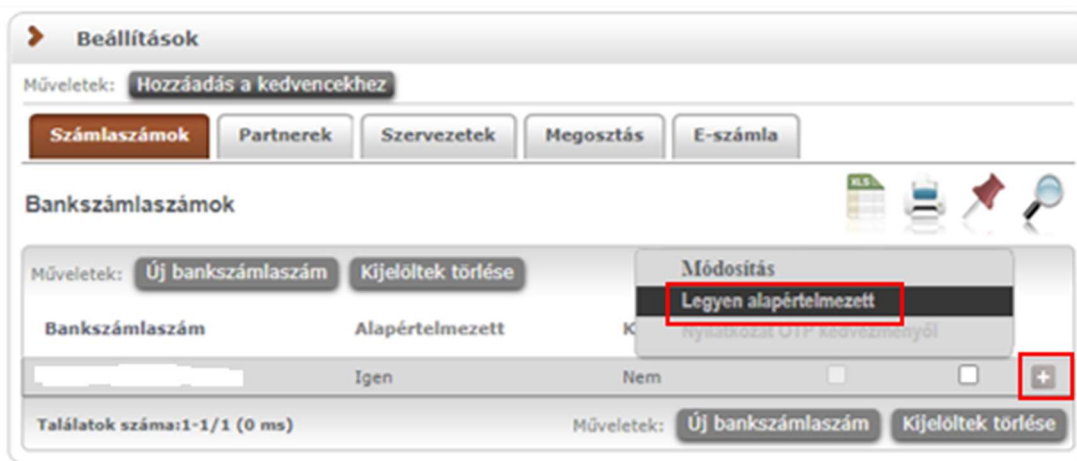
Beállítások

Műveletek: Hozzáadás a kedvencekhez

Számlaszámok | Partnerek | Szervezetek | Megosztás | E-számla

Bankszámlaszámok

Műveletek: Új bankszámlaszám | Kijelöltek törlése

Módosítás
Legyen alapértelmezett
Nyilatkozat OTP kedvezményről

| Bankszámlaszám | Alapértelmezett | K |
|---|---|---|
| | Igen | Nem |

Találatok száma:1-1/1 (0 ms)

Műveletek: Új bankszámlaszám | Kijelöltek törlése